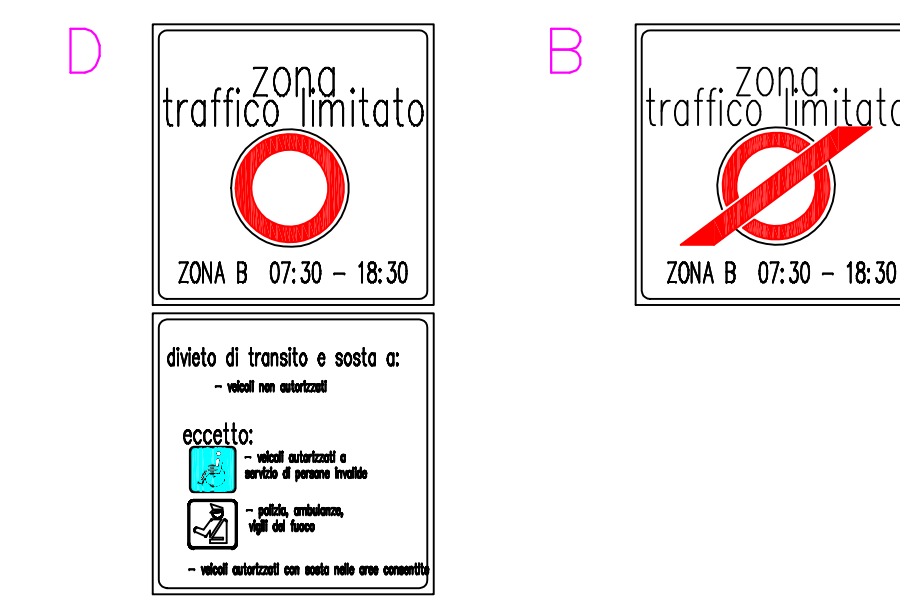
D

zona
traffico limitato

ZONA B 07:30 – 18:30

divieto di transito e sosta a:
– veicoli non autorizzati

eccetto:
– veicoli autorizzati a servizio di persone invalide

– polizia, ambulanze, vigili del fuoco

– veicoli autorizzati con sosta nelle aree consentite

B

zona
traffico limitato

ZONA B 07:30 – 18:30